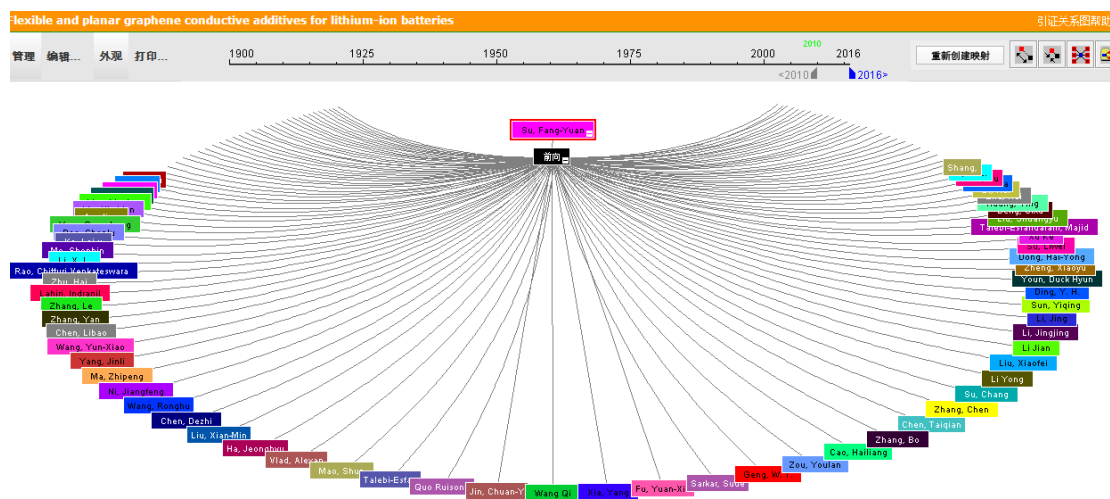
Flexible and planar graphene conductive additives for lithium-ion batteries

引证关系图帮助

管理 编辑... 外观 打印...

1900 1925 1950 1975 2000 2010 2016

<2010 2016>

重新创建映射

Su, Fang-Yuan

前向

Shang,

Huang, Ying

Deng, Bo

Taheri-Esfahani, Majid

Xu, Ke

Su, Liwei

Dong, Hai-Yong

Zheng, Xiaoyu

Youn, Duck Hyun

Ding, Y. H.

Sun, Yiqing

Li, Jing

Li, Jingjing

Li Jian

Liu, Xiaofei

Li Yong

Su, Chang

Zhang, Chen

Chen, Taiqian

Zhang, Bo

Cao, Hailiang

Zou, Youlan

Gong, W.

Sarkar, Sudeep

Fu, Yuan-Xi

Xia, Yang

Wang Qi

Jin, Chuan-Y

Guo Ruison

Talebi-Esf

Mao, Shu

Vlad, Alexan

Ha, Jeonghyu

Liu, Xian-Min

Chen, Dezhi

Wang, Ronghu

Ni, Jiangfeng

Ma, Zhipeng

Yang, Jinli

Wang, Yun-Xiao

Chen, Libao

Zhang, Yan

Zhang, Le

Lahiri, Indranil

Zhu, Hai

Rao, Chitturi Venkateswara

Li, X. L.

Ma, Shaohin

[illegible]